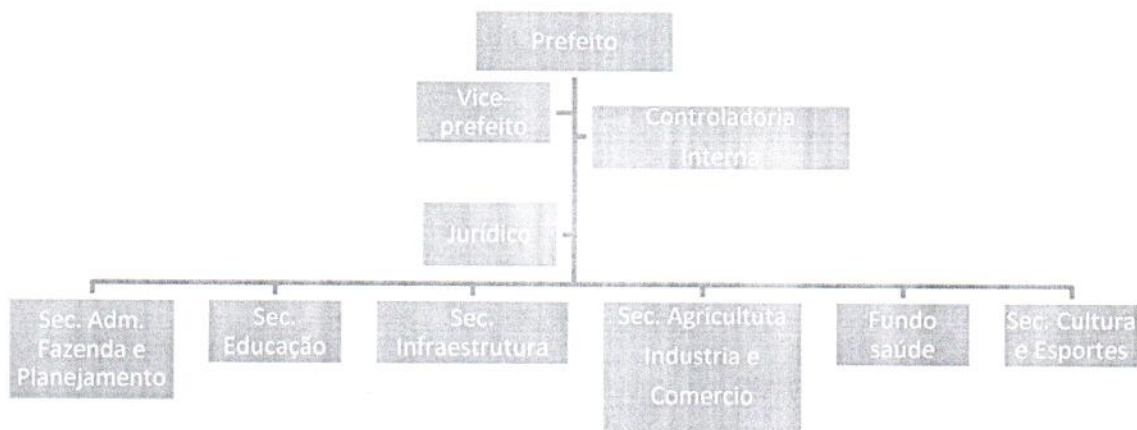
Prefeito

Vice-prefeito

Controladoria Interna

Jurídico

Sec. Adm. Fazenda e Planejamento

Sec. Educação

Sec. Infraestrutura

Sec. Agricultuta Industria e Comercio

Fundo saúde

Sec. Cultura e Esportes